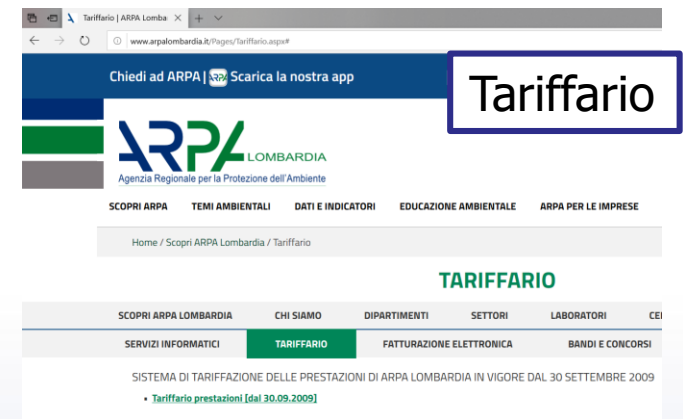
Tariffario | ARPA Lomba ×  +  ∨

www.arpalombardia.it/Pages/Tariffario.aspx#

Chiedi ad ARPA | Scarica la nostra app

Tariffario

ARPA LOMBARDIA
Agenzia Regionale per la Protezione dell'Ambiente

SCOPRI ARPA   TEMI AMBIENTALI   DATI E INDICATORI   EDUCAZIONE AMBIENTALE   ARPA PER LE IMPRESE

Home / Scopri ARPA Lombardia / Tariffario

TARIFFARIO

| SCOPRI ARPA LOMBARDIA | CHI SIAMO | DIPARTIMENTI | SETTORI | LABORATORI | CE |
|---|---|---|---|---|---|
| SERVIZI INFORMATICI | TARIFFARIO | FATTURAZIONE ELETTRONICA | | BANDI E CONCORSI | |

SISTEMA DI TARIFFAZIONE DELLE PRESTAZIONI DI ARPA LOMBARDIA IN VIGORE DAL 30 SETTEMBRE 2009

• Tariffario prestazioni [dal 30.09.2009]